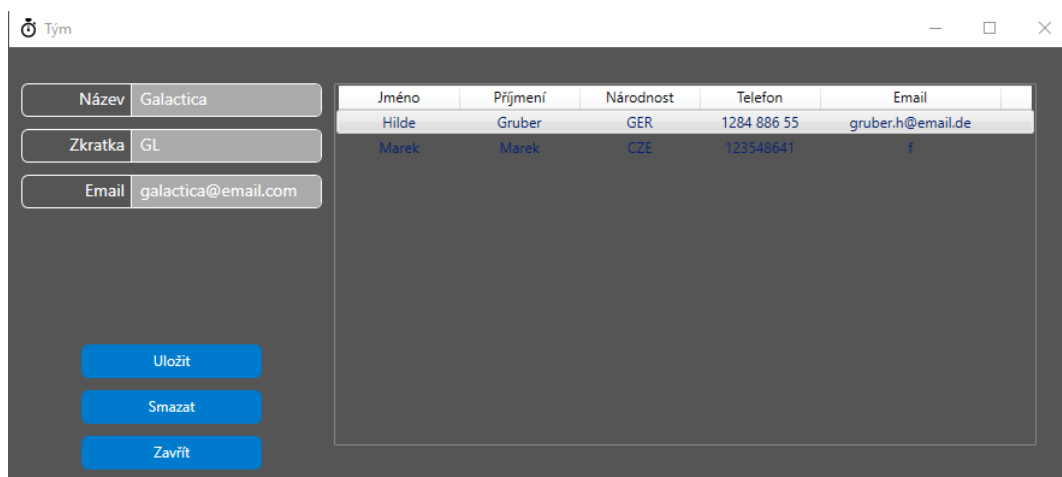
Tým

Název Galactica

Zkratka GL

Email galactica@email.com

| Jméno | Příjmení | Národnost | Telefon | Email |
|---|---|---|---|---|
| Hilde | Gruber | GER | 1284 886 55 | gruber.h@email.de |
| Marek | Marek | CZE | 123548641 | f |

Uložit

Smazat

Zavřít